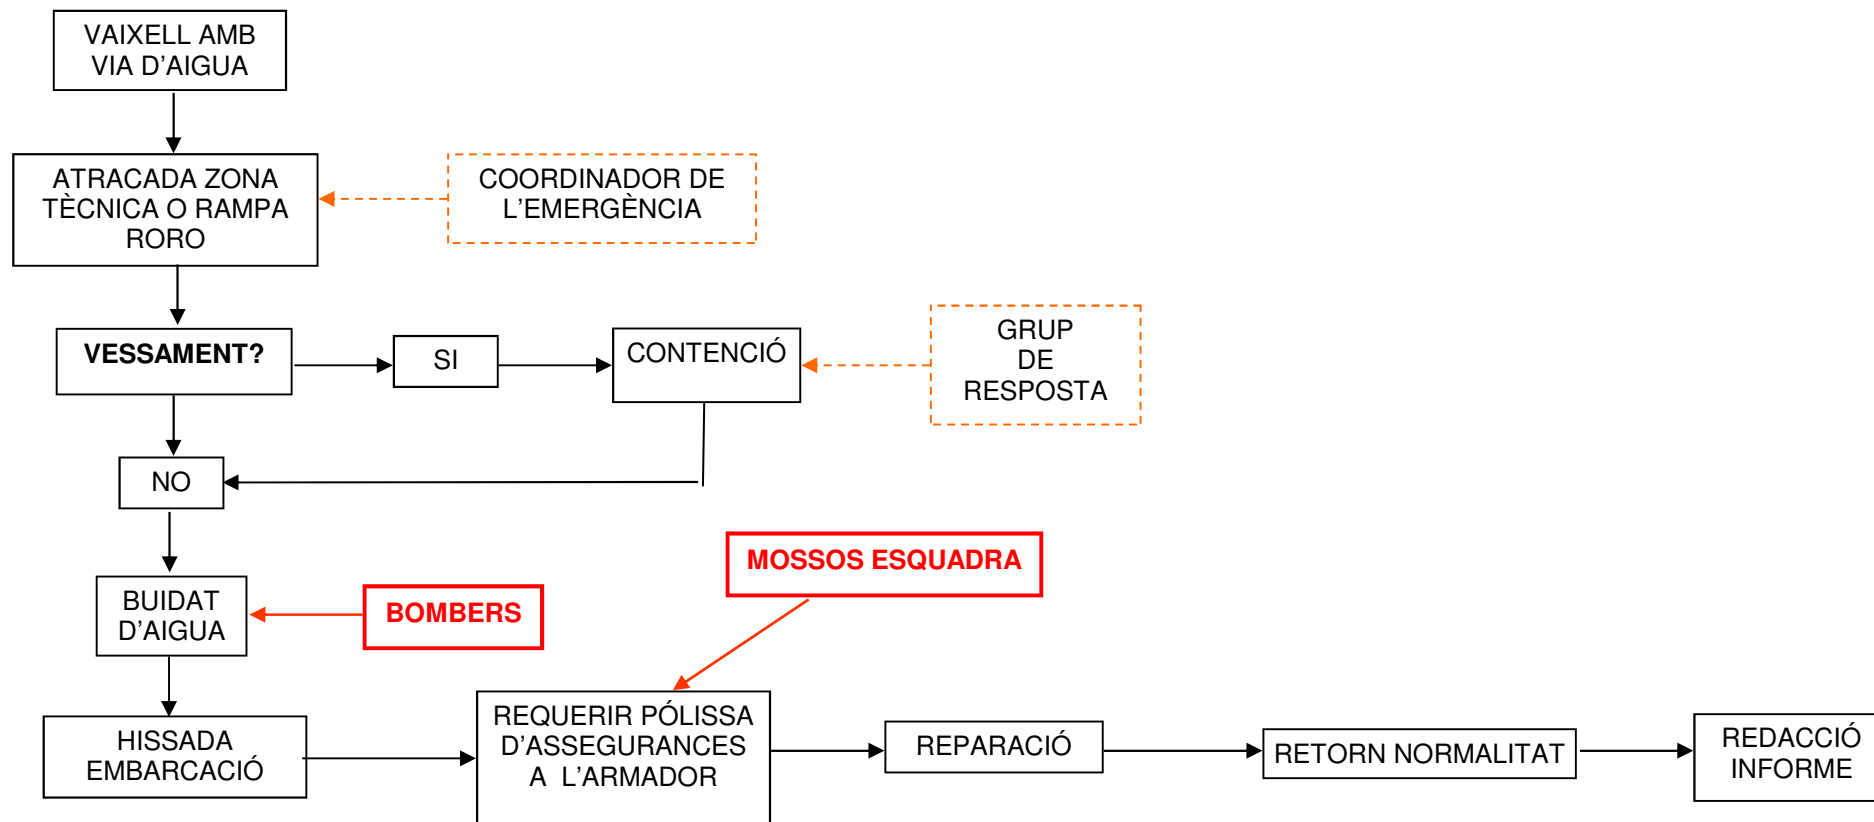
VAIXELL AMB VIA D’AIGUA

ATRACADA ZONA TÈCNICA O RAMPA RORO

COORDINADOR DE L’EMERGÈNCIA

VESSAMENT?

SI

CONTENCIÓ

GRUP DE RESPOSTA

NO

BUIDAT D’AIGUA

BOMBERS

MOSSOS ESQUADRA

HISSADA EMBARCACIÓ

REQUERIR PÓLISSA D’ASSEGURANCES A L’ARMADOR

REPARACIÓ

RETORN NORMALITAT

REDACCIÓ INFORME